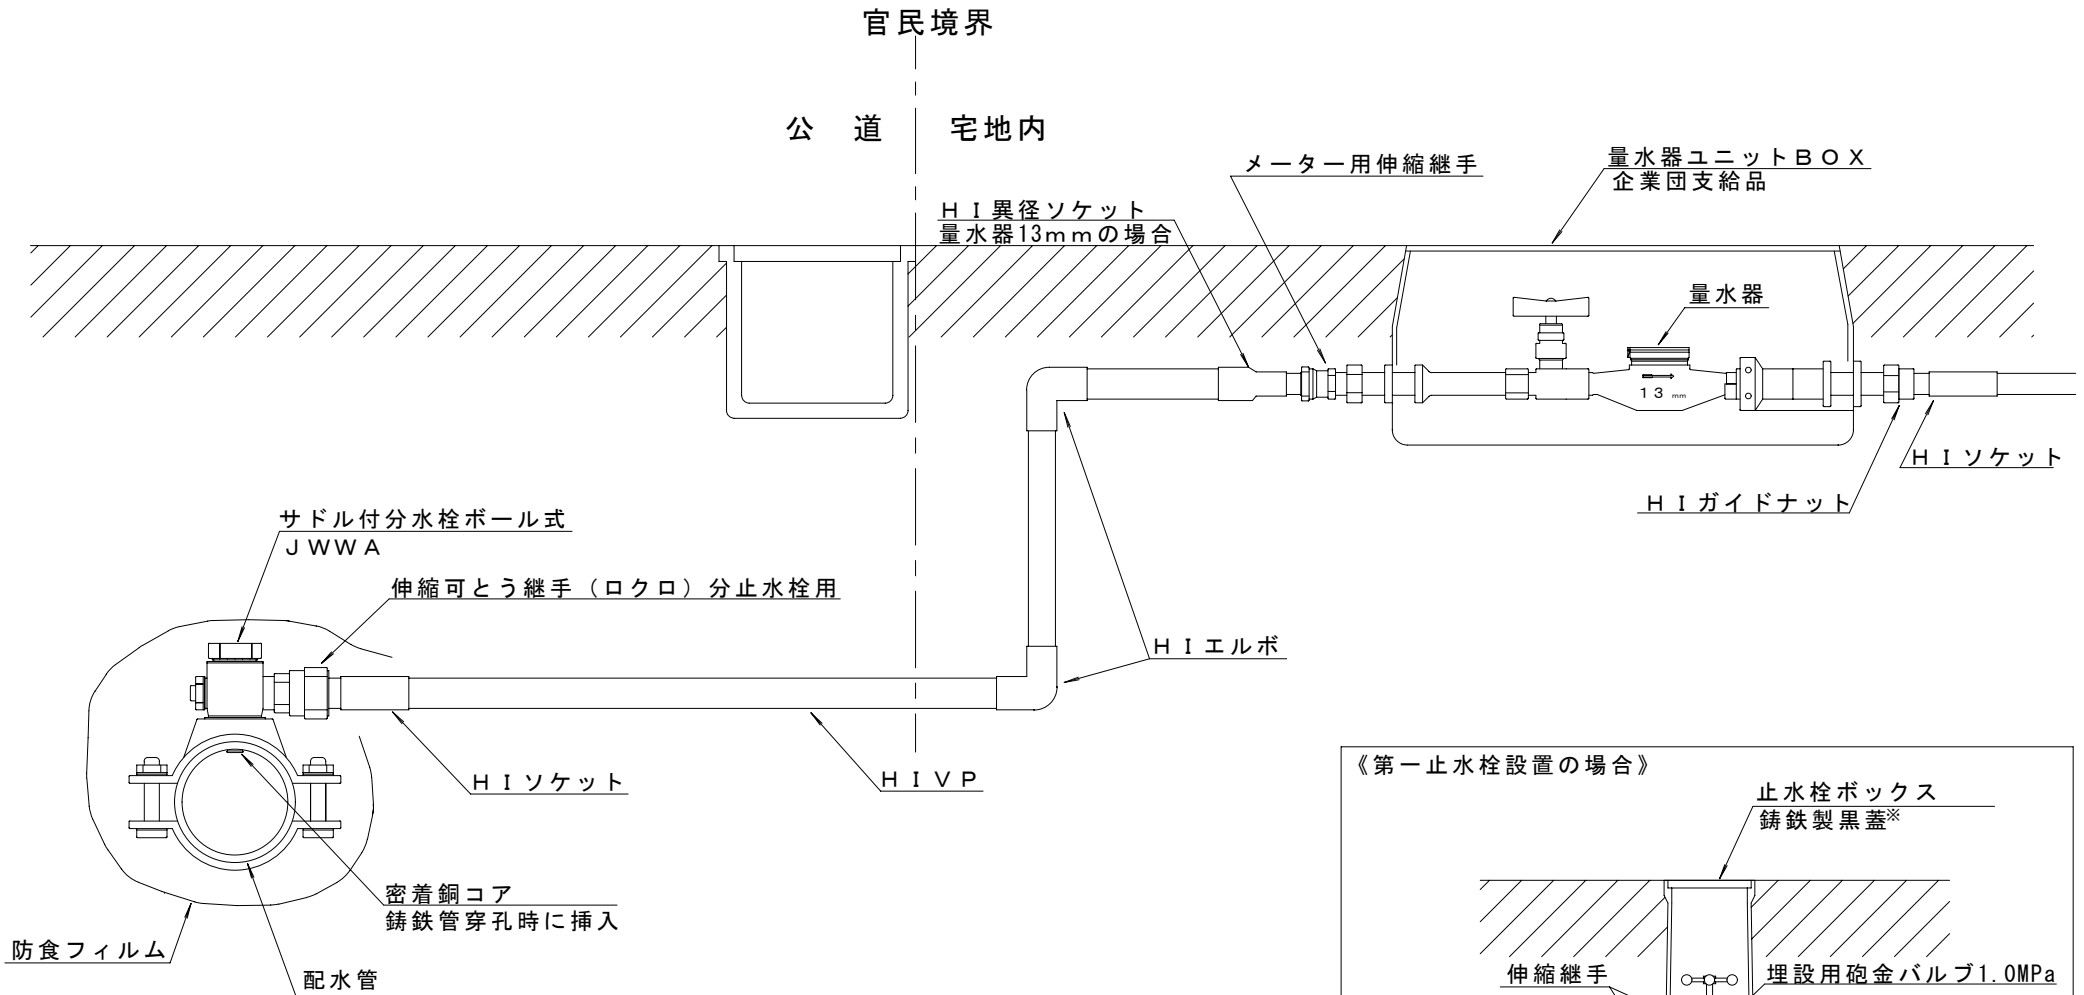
官民境界

公 道

宅地内

メーター用伸縮継手

量水器ユニットＢＯＸ
企業団支給品

ＨＩ異径ソケット
量水器13ｍｍの場合

量水器

13 mm

ＨＩソケット

ＨＩガイドナット

サドル付分水栓ボール式
ＪＷＷＡ

伸縮可とう継手（ロクロ）分止水栓用

ＨＩエルボ

ＨＩソケット

ＨＩＶＰ

密着銅コア
鋳鉄管穿孔時に挿入

防食フィルム

配水管

《第一止水栓設置の場合》

止水栓ボックス
鋳鉄製黒蓋※

伸縮継手

埋設用砲金バルブ1.0MPa